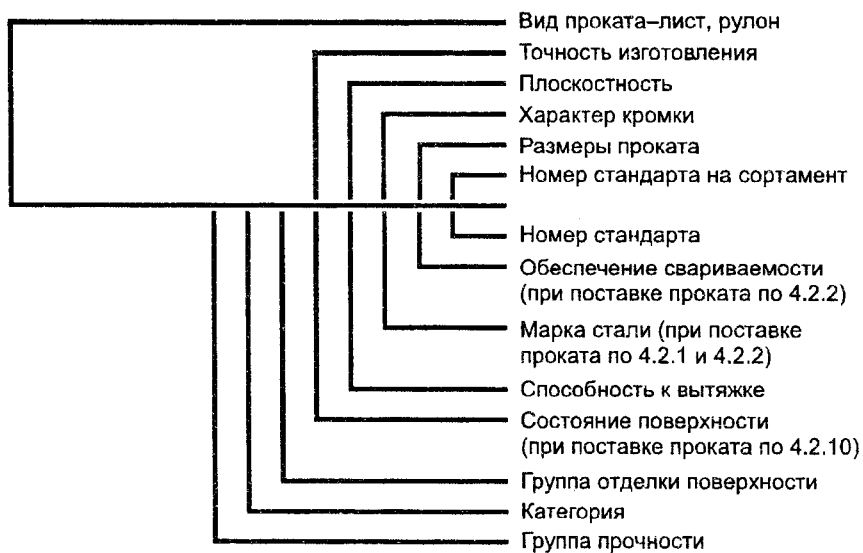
Вид проката–лист, рулон
Точность изготовления
Плоскостность
Характер кромки
Размеры проката
Номер стандарта на сортамент

Номер стандарта
Обеспечение свариваемости (при поставке проката по 4.2.2)
Марка стали (при поставке проката по 4.2.1 и 4.2.2)
Способность к вытяжке
Состояние поверхности (при поставке проката по 4.2.10)
Группа отделки поверхности
Категория
Группа прочности